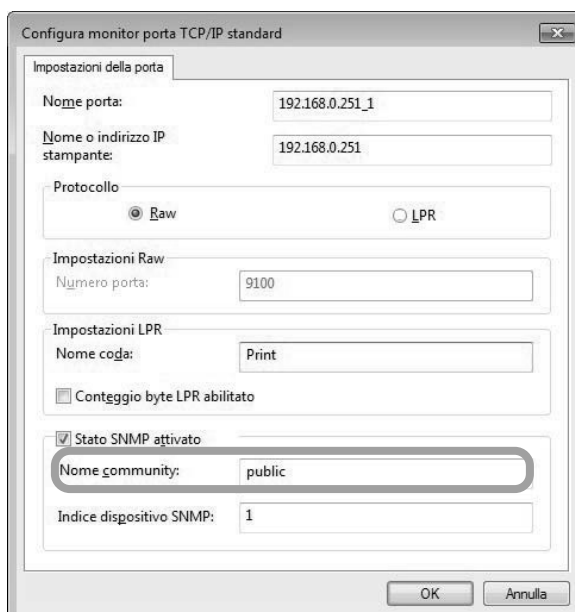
Configura monitor porta TCP/IP standard

Impostazioni della porta

Nome porta: 192.168.0.251_1

Nome o indirizzo IP stampante: 192.168.0.251

Protocollo

Raw

LPR

Impostazioni Raw

Numero porta: 9100

Impostazioni LPR

Nome coda: Print

Conteggio byte LPR abilitato

Stato SNMP attivato

Nome community: public

Indice dispositivo SNMP: 1

OK

Annulla